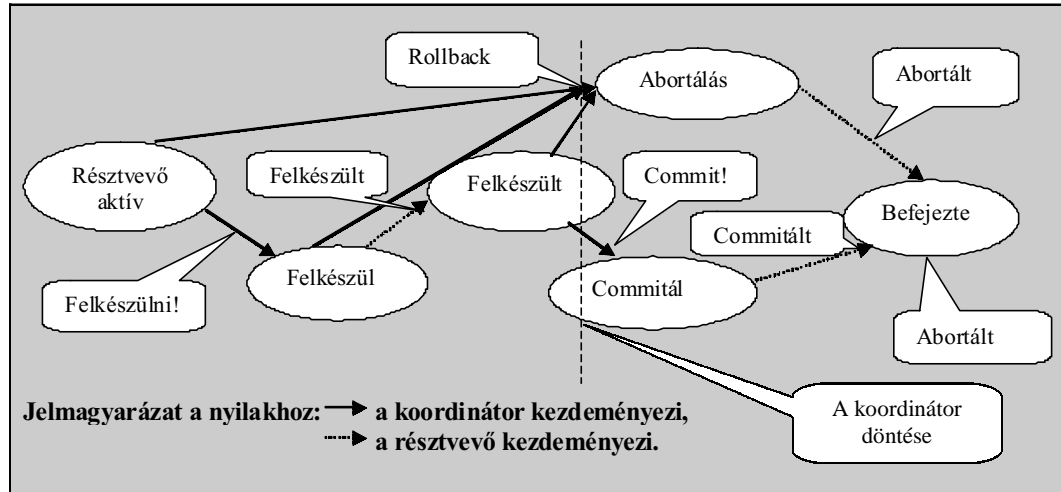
Rollback

Abortálás

Abortált

Résztvevő aktív

Felkészült

Felkészült

Commit!

Befejezte

Commitált

Felkészül

Commitál

Felkészülni!

Abortált

Jelmagyarázat a nyilakhoz: a koordinátor kezdeményezi,
a résztvevő kezdeményezi.

A koordinátor döntése